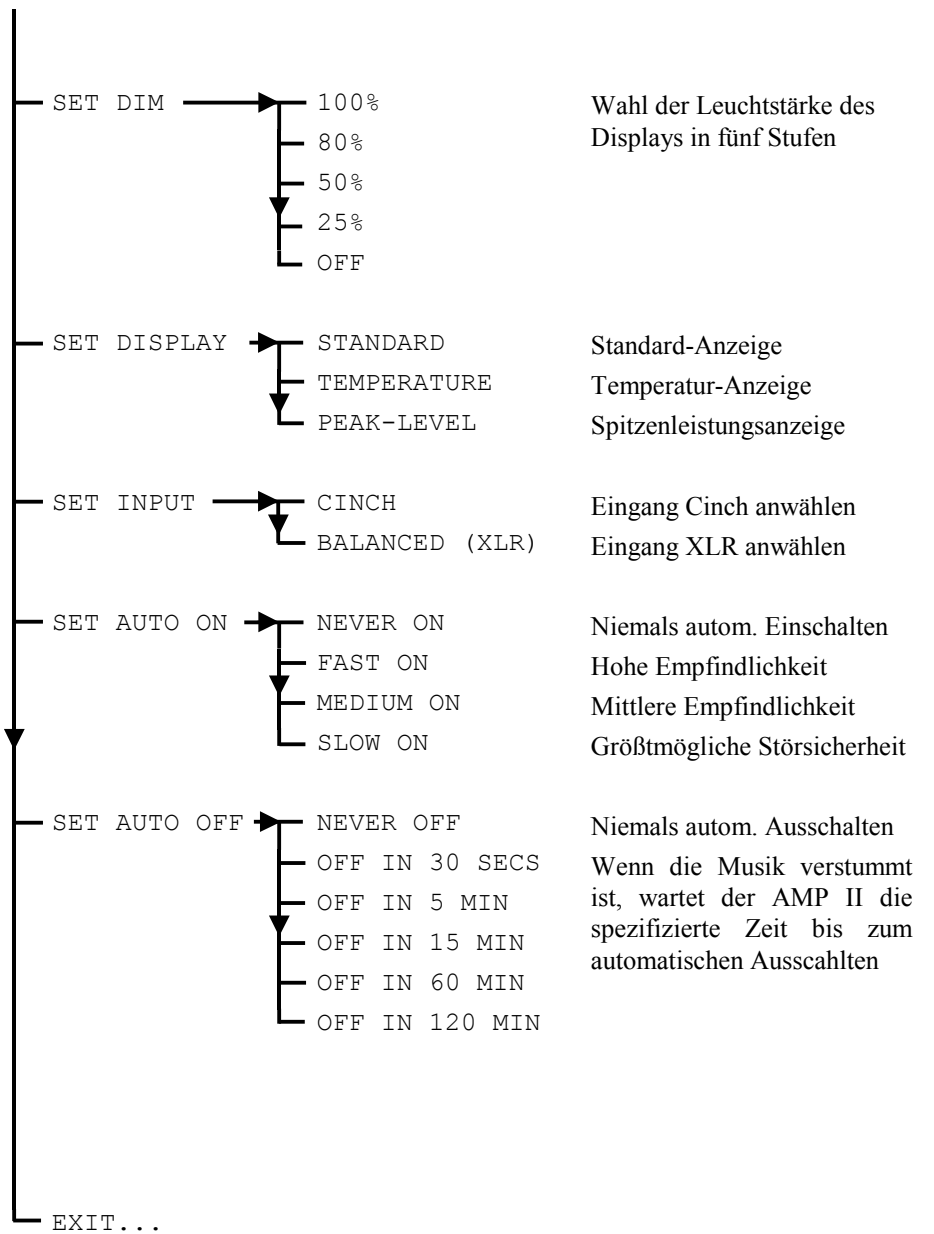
SET DIM

100%

80%

50%

25%

OFF

Wahl der Leuchtstärke des Displays in fünf Stufen

SET DISPLAY

STANDARD

TEMPERATURE

PEAK-LEVEL

Standard-Anzeige

Temperatur-Anzeige

Spitzenleistungsanzeige

SET INPUT

CINCH

BALANCED (XLR)

Eingang Cinch anwählen

Eingang XLR anwählen

SET AUTO ON

NEVER ON

FAST ON

MEDIUM ON

SLOW ON

Niemals autom. Einschalten

Hohe Empfindlichkeit

Mittlere Empfindlichkeit

Größtmögliche Störsicherheit

SET AUTO OFF

NEVER OFF

OFF IN 30 SECS

OFF IN 5 MIN

OFF IN 15 MIN

OFF IN 60 MIN

OFF IN 120 MIN

Niemals autom. Ausschalten

Wenn die Musik verstummt ist, wartet der AMP II die spezifizierte Zeit bis zum automatischen Ausscahlten

EXIT...